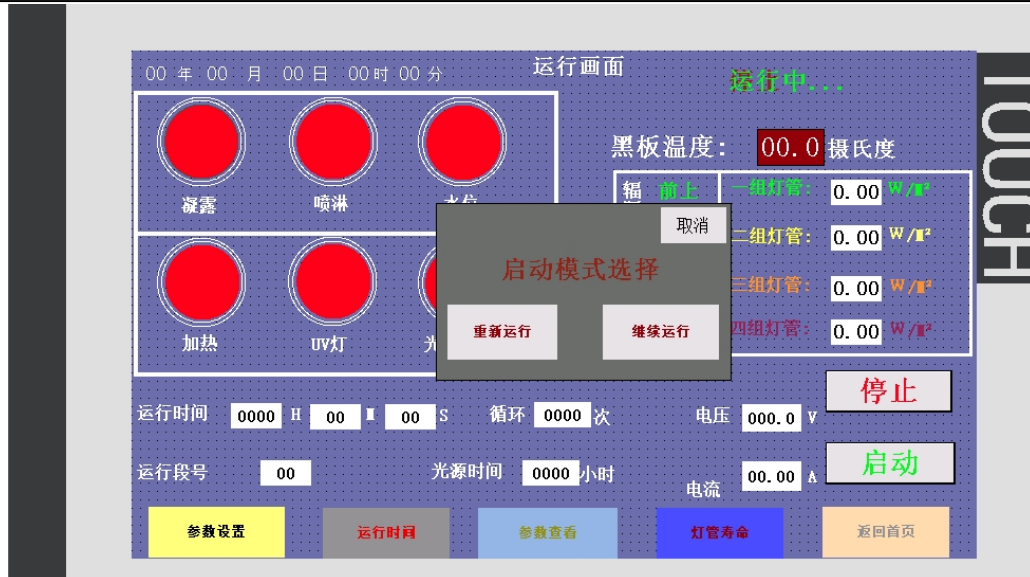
00 年 00 月 00 日 00 时 00 分

运行画面

运行中...

凝露

喷淋

水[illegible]

加热

UV灯

光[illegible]

黑板温度: 00.0 摄氏度

辐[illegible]

前上

一组灯管: 0.00 W/㎡

二组灯管: 0.00 W/㎡

三组灯管: 0.00 W/㎡

四组灯管: 0.00 W/㎡

取消

启动模式选择

重新运行

继续运行

TOUCH

运行时间 0000 H 00 M 00 S

循环 0000 次

电压 000.0 V

停止

运行段号 00

光源时间 0000 小时

电流 00.00 A

启动

参数设置

运行时间

参数查看

灯管寿命

返回首页